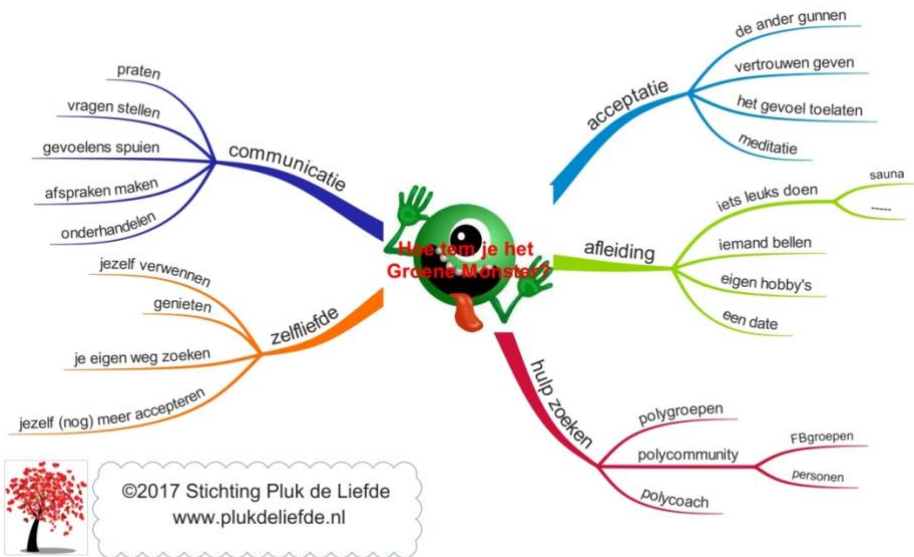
Hoe tem je het Groene Monster?

communicatie
praten
vragen stellen
gevoelens spuien
afspraken maken
onderhandelen

zelfliefde
jezelf verwennen
genieten
je eigen weg zoeken
jezelf (nog) meer accepteren

acceptatie
de ander gunnen
vertrouwen geven
het gevoel toelaten
meditatie

afleiding
iets leuks doen
sauna
.....
iemand bellen
eigen hobby's
een date

hulp zoeken
polygroepen
polycommunity
FBgroepen
personen
polycoach

©2017 Stichting Pluk de Liefde
www.plukdeliefde.nl